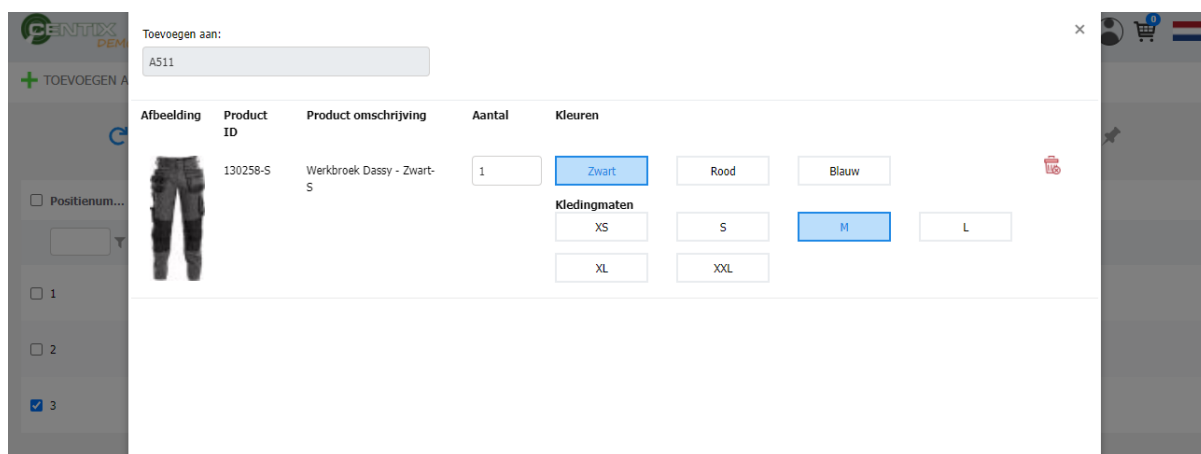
CENTIX DEM

TOEVOEGEN A

Positienum...

1

2

3

0

Toevoegen aan:

A511

×

| Afbeelding | Product ID | Product omschrijving | Aantal | Kleuren |
|---|---|---|---|---|
| | 130258-S | Werkbroek Dassy - Zwart-S | 1 | Zwart Rood Blauw |

Kledingmaten

XS S M L

XL XXL